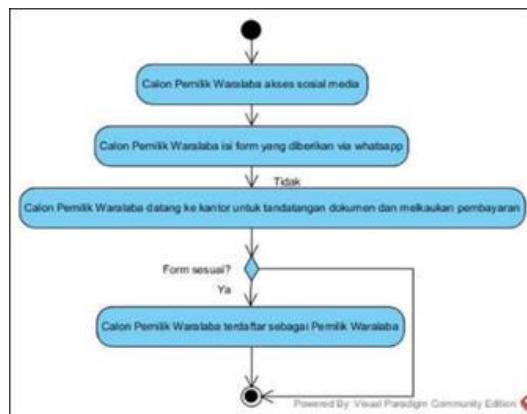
Calon Pemilik Waralaba akses sosial media

Calon Pemilik Waralaba isi form yang diberikan via whatsapp

Tidak

Calon Pemilik Waralaba datang ke kantor untuk tandatangan dokumen dan melkaukan pembayaran

Form sesuai?

Ya

Calon Pemilik Waralaba terdaftar sebagai Pemilik Waralaba

Powered By: Visual Paradigm Community Edition